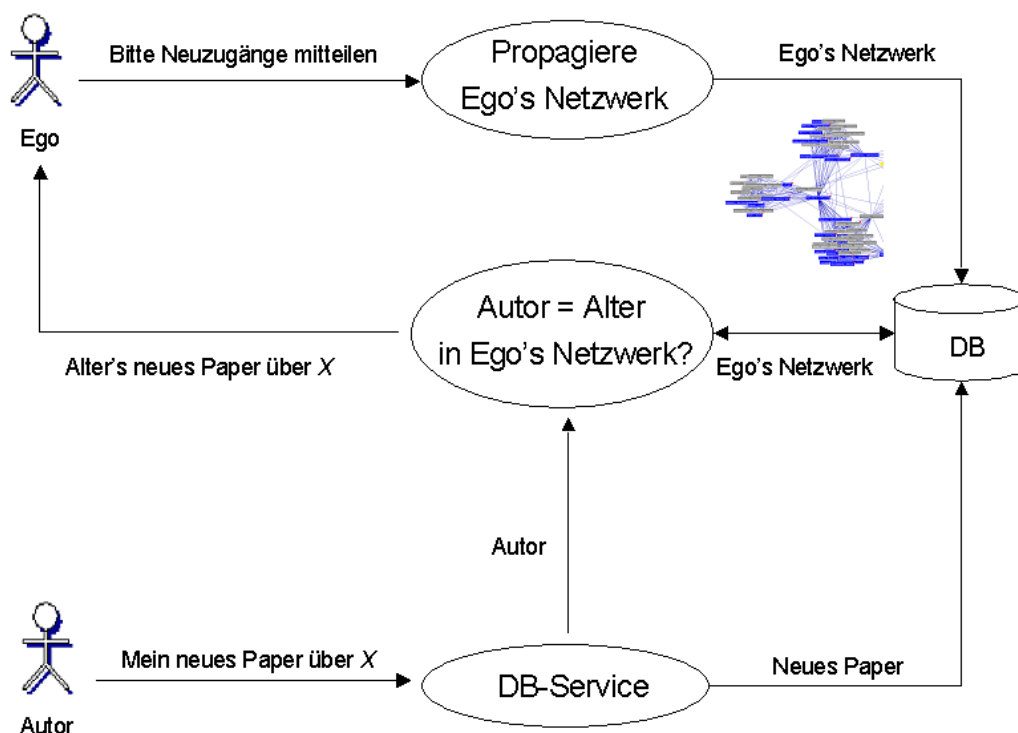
Bitte Neuzugänge mitteilen

Propagiere Ego's Netzwerk

Ego's Netzwerk

Ego

Autor = Alter in Ego's Netzwerk?

Alter's neues Paper über $X$

Ego's Netzwerk

DB

Autor

Mein neues Paper über $X$

DB-Service

Neues Paper

Autor